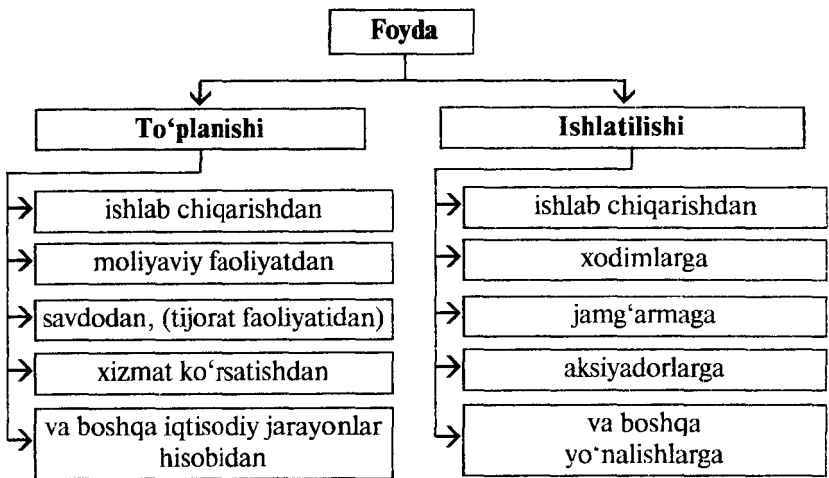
Foyda

To‘planishi

ishlab chiqarishdan

moliyaviy faoliyatdan

savdodan, (tijorat faoliyatidan)

xizmat ko‘rsatishdan

va boshqa iqtisodiy jarayonlar hisobidan

Ishlatilishi

ishlab chiqarishdan

xodimlarga

jamg‘armaga

aksiyadorlarga

va boshqa yo‘nalishlarga